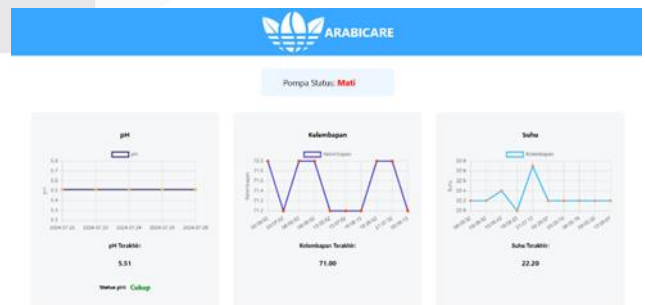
ARABICARE

Pompa Status: Mati

pH

pH

2024-07-22 2024-07-23 2024-07-24 2024-07-25 2024-07-26

pH Terakhir:

5.51

Status pH: Cukup

Kelembapan

Kelembapan

Kelembapan Terakhir:

71.00

Suhu

Kelembapan

Suhu Terakhir:

22.20